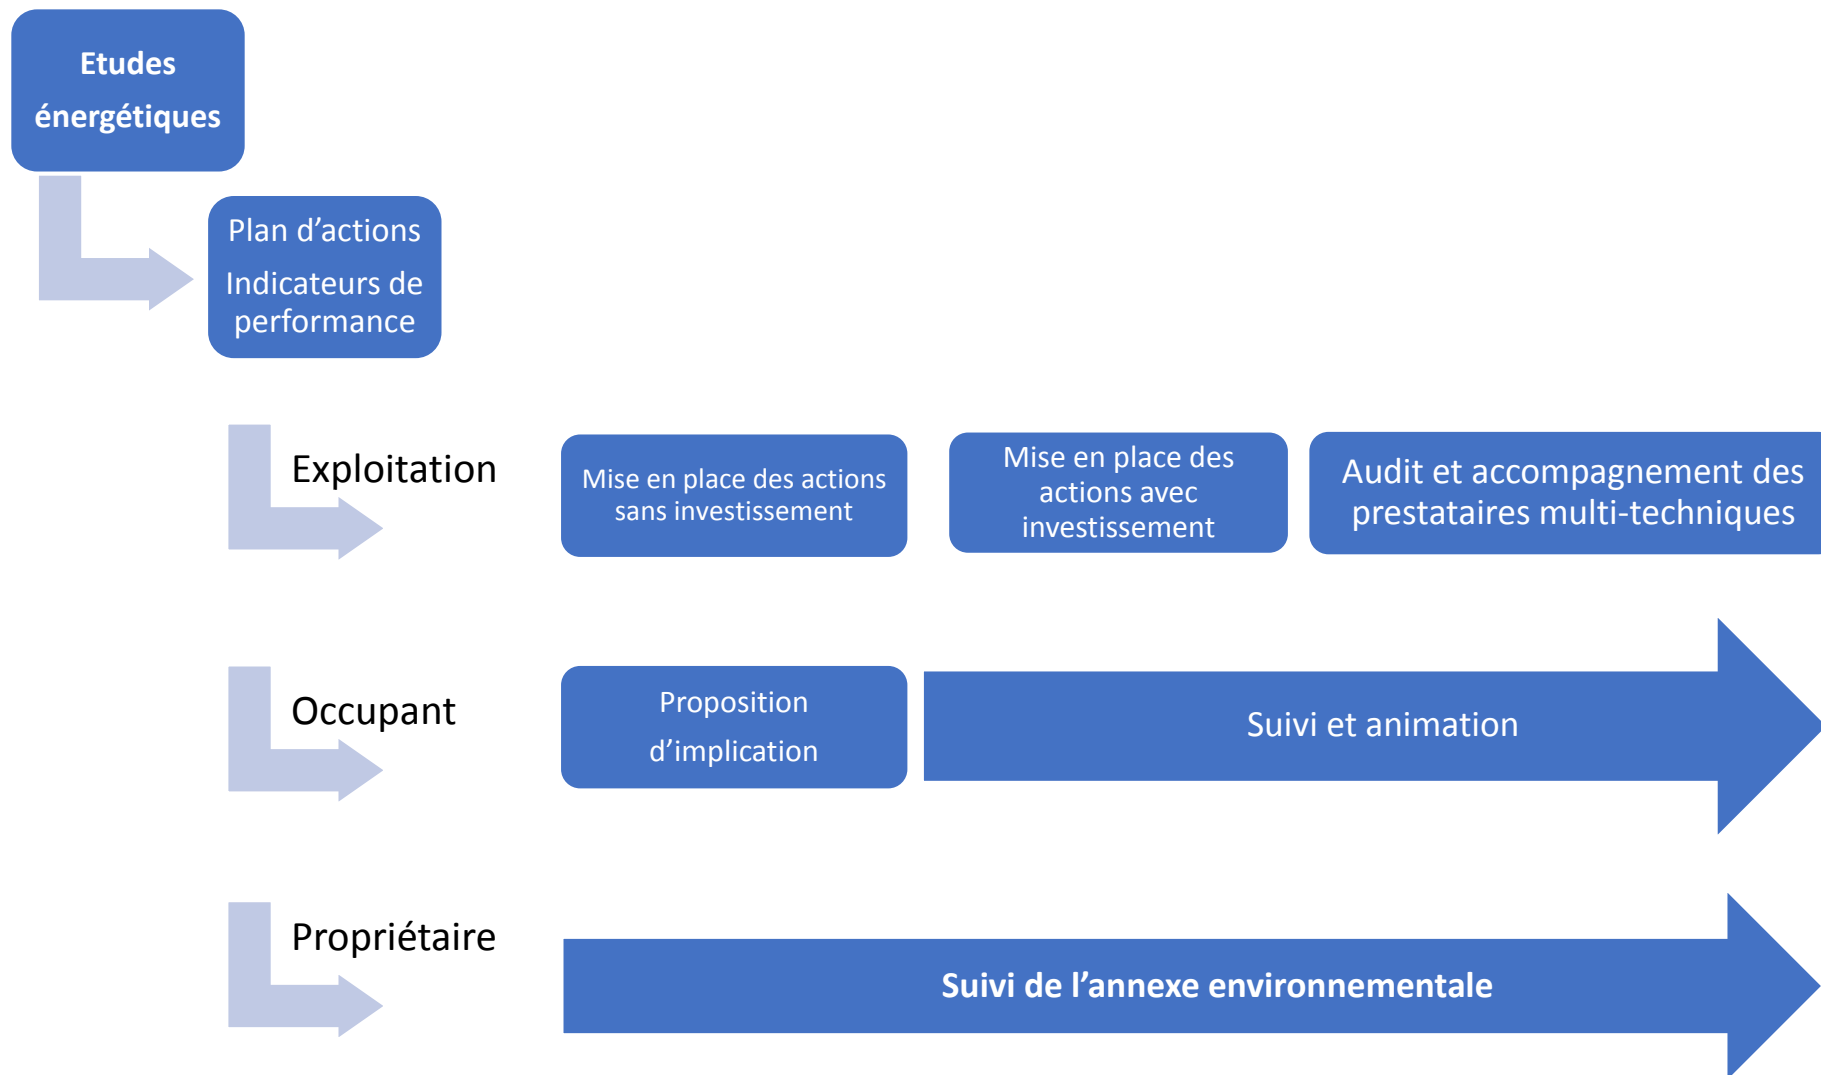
Etudes énergétiques

Plan d’actions

Indicateurs de performance

Exploitation

Mise en place des actions sans investissement

Mise en place des actions avec investissement

Audit et accompagnement des prestataires multi-techniques

Occupant

Proposition d’implication

Suivi et animation

Propriétaire

Suivi de l’annexe environnementale